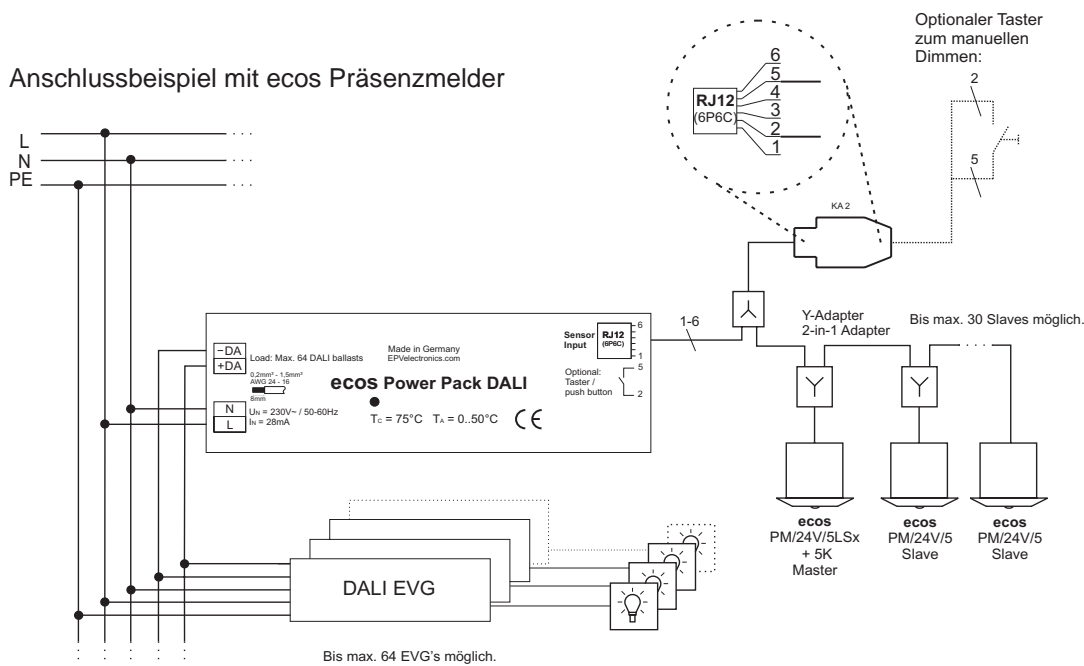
Anschlussbeispiel mit ecos Präsenzmelder

Optionaler Taster zum manuellen Dimmen:

2

5

RJ12 (6P6C)

6
5
4
3
2
1

KA 2

L
N
PE

−DA
+DA

Load: Max. 64 DALI ballasts

0,2mm² - 1,5mm²
AWG 24 - 16
8mm

N
L

$U_N$ = 230V~ / 50-60Hz
$I_N$ = 28mA

Made in Germany
EPVelectronics.com

ecos Power Pack DALI

$T_C$ = 75°C $T_A$ = 0..50°C

CE

Sensor Input

RJ12 (6P6C)

6
1

Optional: Taster / push button

5
2

1-6

Y-Adapter
2-in-1 Adapter

Bis max. 30 Slaves möglich.

ecos
PM/24V/5LSx + 5K
Master

ecos
PM/24V/5
Slave

ecos
PM/24V/5
Slave

DALI EVG

Bis max. 64 EVG's möglich.